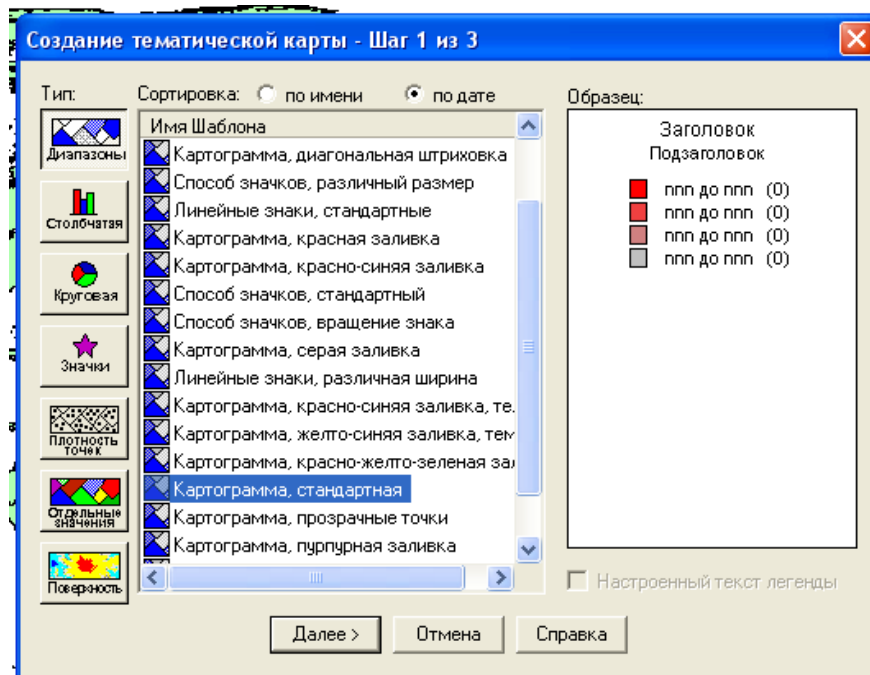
Создание тематической карты - Шаг 1 из 3

Тип:

Диапазоны

Столбчатая

Круговая

Значки

Плотность точек

Отдельные значения

Поверхность

Сортировка: по имени по дате

Имя Шаблона

Картограмма, диагональная штриховка
Способ значков, различный размер
Линейные знаки, стандартные
Картограмма, красная заливка
Картограмма, красно-синяя заливка
Способ значков, стандартный
Способ значков, вращение знака
Картограмма, серая заливка
Линейные знаки, различная ширина
Картограмма, красно-синяя заливка, те.
Картограмма, желто-синяя заливка, тем
Картограмма, красно-желто-зеленая за
Картограмма, стандартная
Картограмма, прозрачные точки
Картограмма, пурпурная заливка

Образец:

Заголовок
Подзаголовок

ппп до ппп (0)
ппп до ппп (0)
ппп до ппп (0)
ппп до ппп (0)

Настроенный текст легенды

Далее >
Отмена
Справка